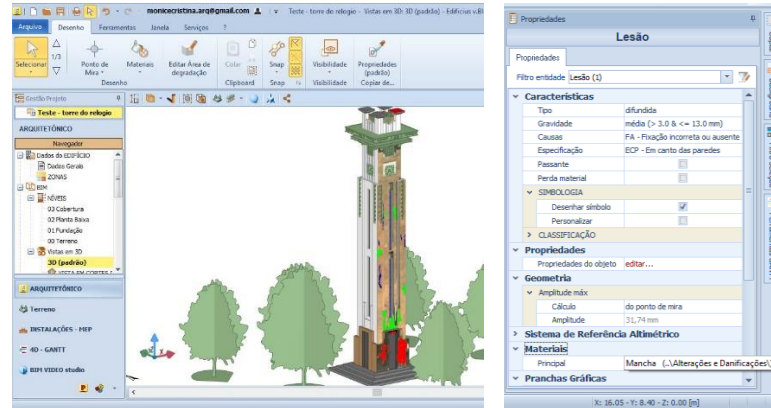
monicecristina.arq@gmail.com Teste - torre do relogio - Vistas em 3D: 3D (padrão) - Edificius v.8

Arquivo Desenho Ferramentas Janela Serviços ?

Selecionar 1/3 Ponto de Mira Materiais Editar Área de degradação Colar Snap Visibilidade Propriedades (padrão) Copiar de...

Desenho Clipboard Snap Visibilidade

Gestão Projeto

Teste - torre do relogio

ARQUITETÔNICO

Navegador

Dados do EDIFÍCIO
Dados Gerais
ZONAS
BIM
NÍVEIS
03 Cobertura
02 Planta Baixa
01 Fundação
00 Terreno
Vistas em 3D
3D (padrão)
VISTA EM CORTE 1

ARQUITETÔNICO
Terreno
INSTALAÇÕES - MEP
4D - GANTT
BIM VIDEO studio

Propriedades

Lesão

Propriedades

Filtro entidade Lesão (1)

| Características | |
|---|---|
| Tipo | difundida |
| Gravidade | média (> 3.0 & <= 13.0 mm) |
| Causas | FA - Fixação incorreta ou ausente |
| Especificação | ECP - Em canto das paredes |
| Passante | |
| Perda material | |
| SIMBOLOGIA | |
| Desenhar símbolo | |
| Personalizar | |
| CLASSIFICAÇÃO | |
| Propriedades | |
| Propriedades do objeto | editar... |
| Geometria | |
| Amplitude máx | |
| Cálculo | do ponto de mira |
| Amplitude | 31,74 mm |
| Sistema de Referência Altimétrico | |
| Materiais | |
| Principal | Mancha (..\Alterações e Danificações\ |
| Pranchas Gráficas | |

X: 16.05 - Y: 8.40 - Z: 0.00 [m]